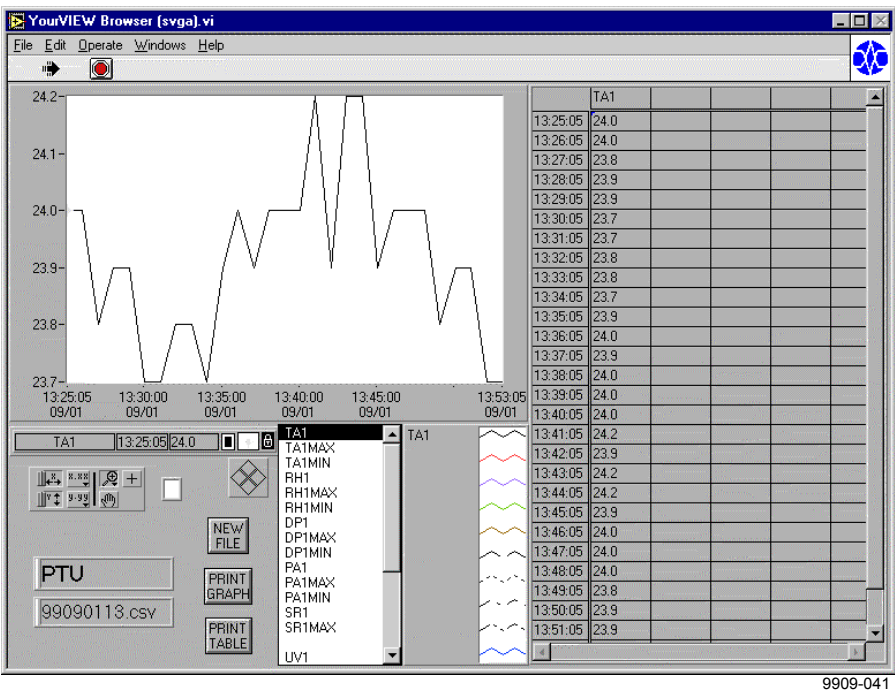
YourVIEW Browser (svga).vi

File Edit Operate Windows Help

24.2
24.1
24.0
23.9
23.8
23.7

13:25:05 09/01
13:30:00 09/01
13:35:00 09/01
13:40:00 09/01
13:45:00 09/01
13:53:05 09/01

| | TA1 | | | | |
|---|---|---|---|---|---|
| 13:25:05 | 24.0 | | | | |
| 13:26:05 | 24.0 | | | | |
| 13:27:05 | 23.8 | | | | |
| 13:28:05 | 23.9 | | | | |
| 13:29:05 | 23.9 | | | | |
| 13:30:05 | 23.7 | | | | |
| 13:31:05 | 23.7 | | | | |
| 13:32:05 | 23.8 | | | | |
| 13:33:05 | 23.8 | | | | |
| 13:34:05 | 23.7 | | | | |
| 13:35:05 | 23.9 | | | | |
| 13:36:05 | 24.0 | | | | |
| 13:37:05 | 23.9 | | | | |
| 13:38:05 | 24.0 | | | | |
| 13:39:05 | 24.0 | | | | |
| 13:40:05 | 24.0 | | | | |
| 13:41:05 | 24.2 | | | | |
| 13:42:05 | 23.9 | | | | |
| 13:43:05 | 24.2 | | | | |
| 13:44:05 | 24.2 | | | | |
| 13:45:05 | 23.9 | | | | |
| 13:46:05 | 24.0 | | | | |
| 13:47:05 | 24.0 | | | | |
| 13:48:05 | 24.0 | | | | |
| 13:49:05 | 23.8 | | | | |
| 13:50:05 | 23.9 | | | | |
| 13:51:05 | 23.9 | | | | |

TA1 13:25:05 24.0

NEW FILE

PTU

PRINT GRAPH

99090113.csv

PRINT TABLE

TA1
TA1MAX
TA1MIN
RH1
RH1MAX
RH1MIN
DP1
DP1MAX
DP1MIN
PA1
PA1MAX
PA1MIN
SR1
SR1MAX

UV1

TA1

9909-041